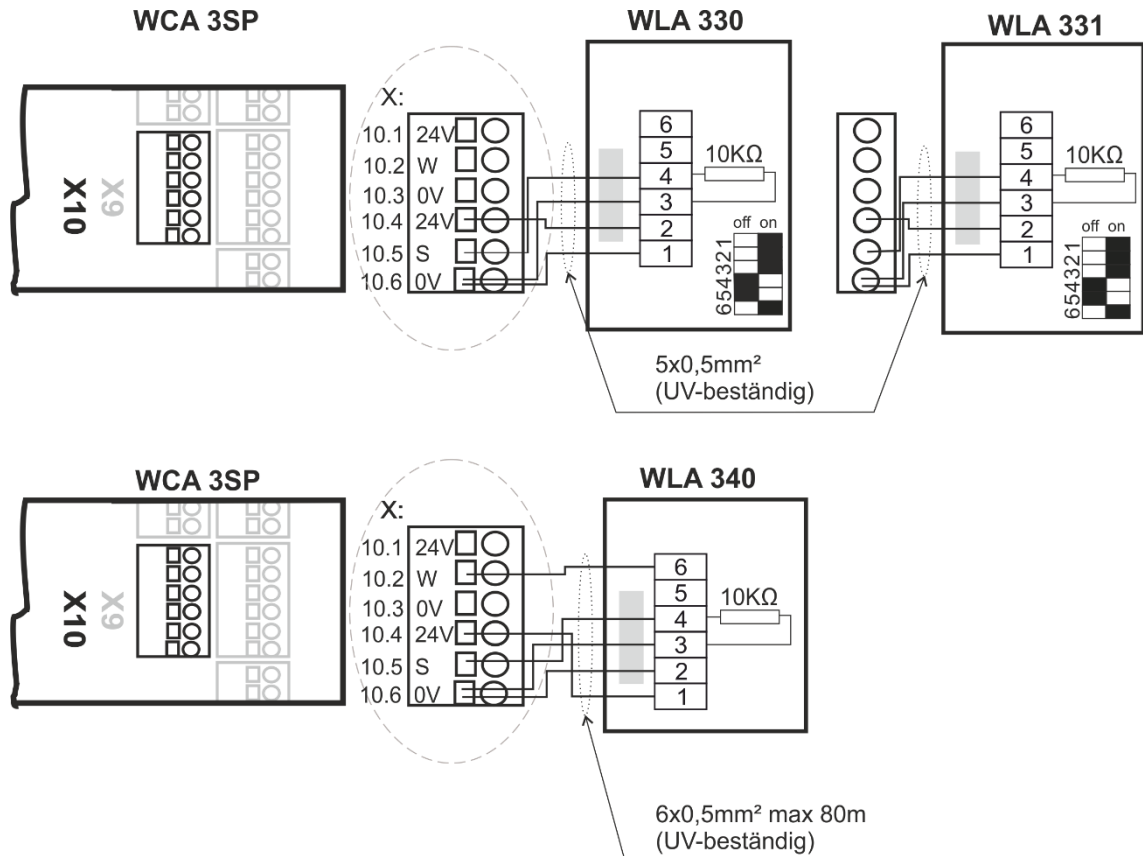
WCA 3SP

X10
X9

X:
10.1 24V
10.2 W
10.3 0V
10.4 24V
10.5 S
10.6 0V

WLA 330

6
5
4
3
2
1
10KΩ
off on
654321

WLA 331

6
5
4
3
2
1
10KΩ
off on
654321

5x0,5mm²
(UV-beständig)

WCA 3SP

X10
X9

X:
10.1 24V
10.2 W
10.3 0V
10.4 24V
10.5 S
10.6 0V

WLA 340

6
5
4
3
2
1
10KΩ

6x0,5mm² max 80m
(UV-beständig)